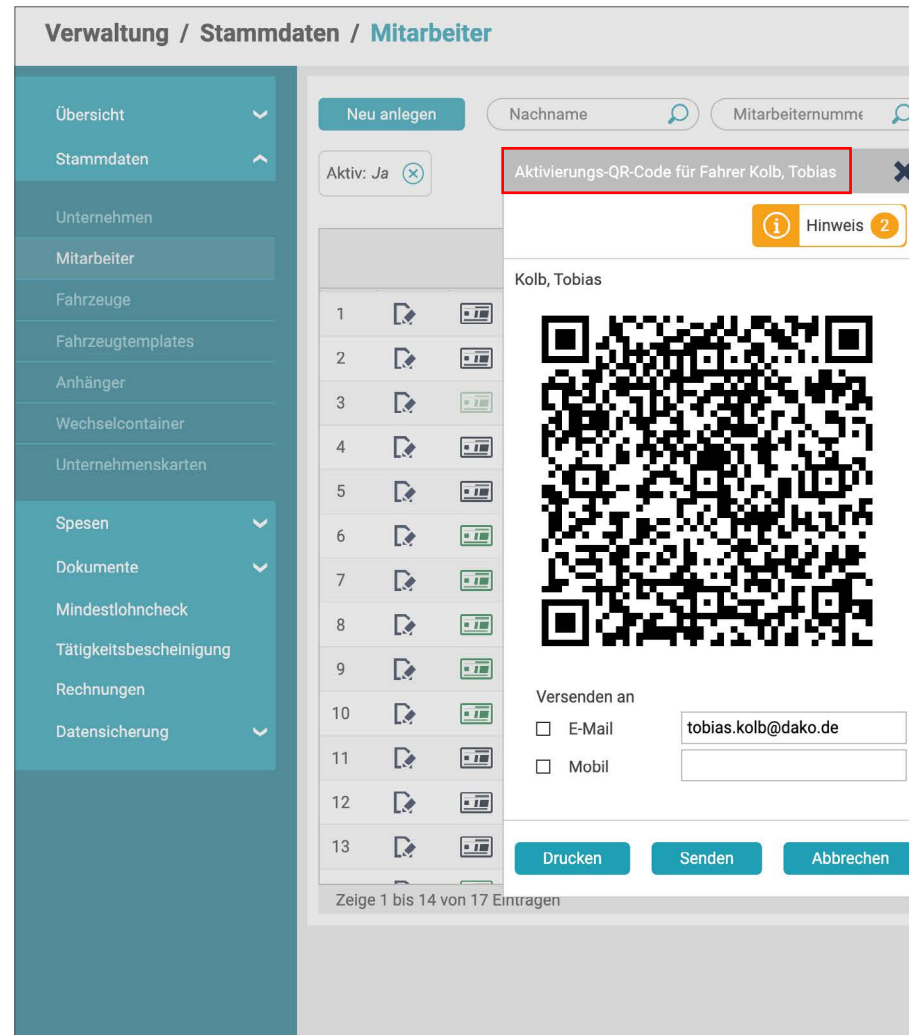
Verwaltung / Stammdaten / Mitarbeiter

Übersicht
Stammdaten
Unternehmen
Mitarbeiter
Fahrzeuge
Fahrzeugtemplates
Anhänger
Wechselcontainer
Unternehmenskarten
Spesen
Dokumente
Mindestlohncheck
Tätigkeitsbescheinigung
Rechnungen
Datensicherung

Neu anlegen
Nachname
Mitarbeiternumme
Aktiv: Ja

1
2
3
4
5
6
7
8
9
10
11
12
13

Zeige 1 bis 14 von 17 Eintragen

Aktivierungs-QR-Code für Fahrer Kolb, Tobias
Hinweis 2
Kolb, Tobias

Versenden an
E-Mail tobias.kolb@dako.de
Mobil

Drucken
Senden
Abbrechen